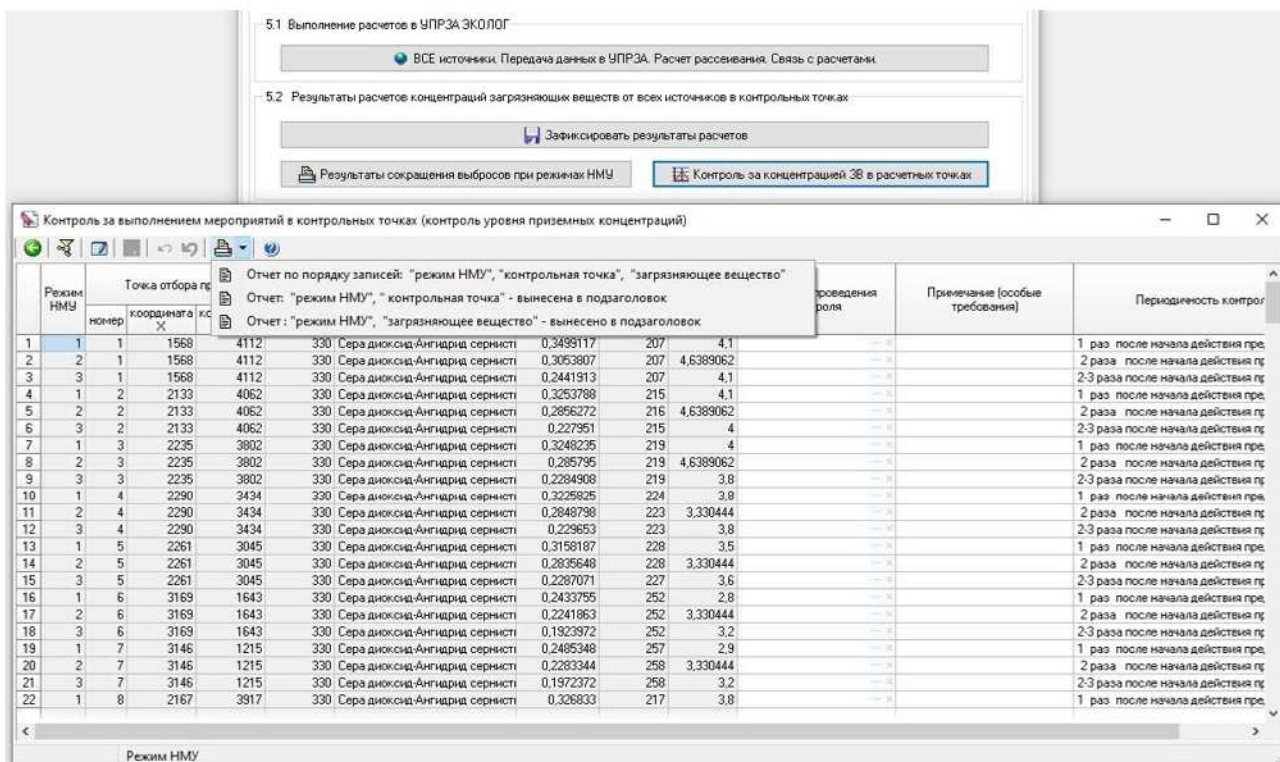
5.1 Выполнение расчетов в УПРЗА ЭКОЛОГ

ВСЕ источники. Передача данных в УПРЗА. Расчет рассеивания. Связь с расчетами.

5.2 Результаты расчетов концентраций загрязняющих веществ от всех источников в контрольных точках

Зафиксировать результаты расчетов

Результаты сокращения выбросов при режимах НМУ

Контроль за концентрацией ЗВ в расчетных точках

Контроль за выполнением мероприятий в контрольных точках (контроль уровня приземных концентраций)

Отчет по порядку записей: "режим НМУ", "контрольная точка", "загрязняющее вещество"

Отчет: "режим НМУ", " контрольная точка" - вынесена в подзаголовок

Отчет: "режим НМУ", "загрязняющее вещество" - вынесено в подзаголовок

| | Режим НМУ | Точка отбора пр номер | координата X | ко | | | | | | проведения роля | Примечание (особые требования) | Периодичность контрол |
|---|---|---|---|---|---|---|---|---|---|---|---|---|
| 1 | 1 | 1 | 1568 | 4112 | 330 | Сера диоксид-Ангидрид сернисті | 0,3499117 | 207 | 4,1 | | | 1 раз после начала действия пре |
| 2 | 2 | 1 | 1568 | 4112 | 330 | Сера диоксид-Ангидрид сернисті | 0,3053807 | 207 | 4,6389062 | | | 2 раза после начала действия пр |
| 3 | 3 | 1 | 1568 | 4112 | 330 | Сера диоксид-Ангидрид сернисті | 0,2441913 | 207 | 4,1 | | | 2-3 раза после начала действия пр |
| 4 | 1 | 2 | 2133 | 4062 | 330 | Сера диоксид-Ангидрид сернисті | 0,3253788 | 215 | 4,1 | | | 1 раз после начала действия пре |
| 5 | 2 | 2 | 2133 | 4062 | 330 | Сера диоксид-Ангидрид сернисті | 0,2856272 | 216 | 4,6389062 | | | 2 раза после начала действия пр |
| 6 | 3 | 2 | 2133 | 4062 | 330 | Сера диоксид-Ангидрид сернисті | 0,227951 | 215 | 4 | | | 2-3 раза после начала действия пр |
| 7 | 1 | 3 | 2235 | 3802 | 330 | Сера диоксид-Ангидрид сернисті | 0,3248235 | 219 | 4 | | | 1 раз после начала действия пре |
| 8 | 2 | 3 | 2235 | 3802 | 330 | Сера диоксид-Ангидрид сернисті | 0,285795 | 219 | 4,6389062 | | | 2 раза после начала действия пр |
| 9 | 3 | 3 | 2235 | 3802 | 330 | Сера диоксид-Ангидрид сернисті | 0,2284908 | 219 | 3,8 | | | 2-3 раза после начала действия пр |
| 10 | 1 | 4 | 2290 | 3434 | 330 | Сера диоксид-Ангидрид сернисті | 0,3225825 | 224 | 3,8 | | | 1 раз после начала действия пре |
| 11 | 2 | 4 | 2290 | 3434 | 330 | Сера диоксид-Ангидрид сернисті | 0,2848798 | 223 | 3,330444 | | | 2 раза после начала действия пр |
| 12 | 3 | 4 | 2290 | 3434 | 330 | Сера диоксид-Ангидрид сернисті | 0,229653 | 223 | 3,8 | | | 2-3 раза после начала действия пр |
| 13 | 1 | 5 | 2261 | 3045 | 330 | Сера диоксид-Ангидрид сернисті | 0,3158187 | 228 | 3,5 | | | 1 раз после начала действия пре |
| 14 | 2 | 5 | 2261 | 3045 | 330 | Сера диоксид-Ангидрид сернисті | 0,2835648 | 228 | 3,330444 | | | 2 раза после начала действия пр |
| 15 | 3 | 5 | 2261 | 3045 | 330 | Сера диоксид-Ангидрид сернисті | 0,2287071 | 227 | 3,6 | | | 2-3 раза после начала действия пр |
| 16 | 1 | 6 | 3169 | 1643 | 330 | Сера диоксид-Ангидрид сернисті | 0,2433755 | 252 | 2,8 | | | 1 раз после начала действия пре |
| 17 | 2 | 6 | 3169 | 1643 | 330 | Сера диоксид-Ангидрид сернисті | 0,2241863 | 252 | 3,330444 | | | 2 раза после начала действия пр |
| 18 | 3 | 6 | 3169 | 1643 | 330 | Сера диоксид-Ангидрид сернисті | 0,1923972 | 252 | 3,2 | | | 2-3 раза после начала действия пр |
| 19 | 1 | 7 | 3146 | 1215 | 330 | Сера диоксид-Ангидрид сернисті | 0,2485348 | 257 | 2,9 | | | 1 раз после начала действия пре |
| 20 | 2 | 7 | 3146 | 1215 | 330 | Сера диоксид-Ангидрид сернисті | 0,2283344 | 258 | 3,330444 | | | 2 раза после начала действия пр |
| 21 | 3 | 7 | 3146 | 1215 | 330 | Сера диоксид-Ангидрид сернисті | 0,1972372 | 258 | 3,2 | | | 2-3 раза после начала действия пр |
| 22 | 1 | 8 | 2167 | 3917 | 330 | Сера диоксид-Ангидрид сернисті | 0,326833 | 217 | 3,8 | | | 1 раз после начала действия пре |

Режим НМУ